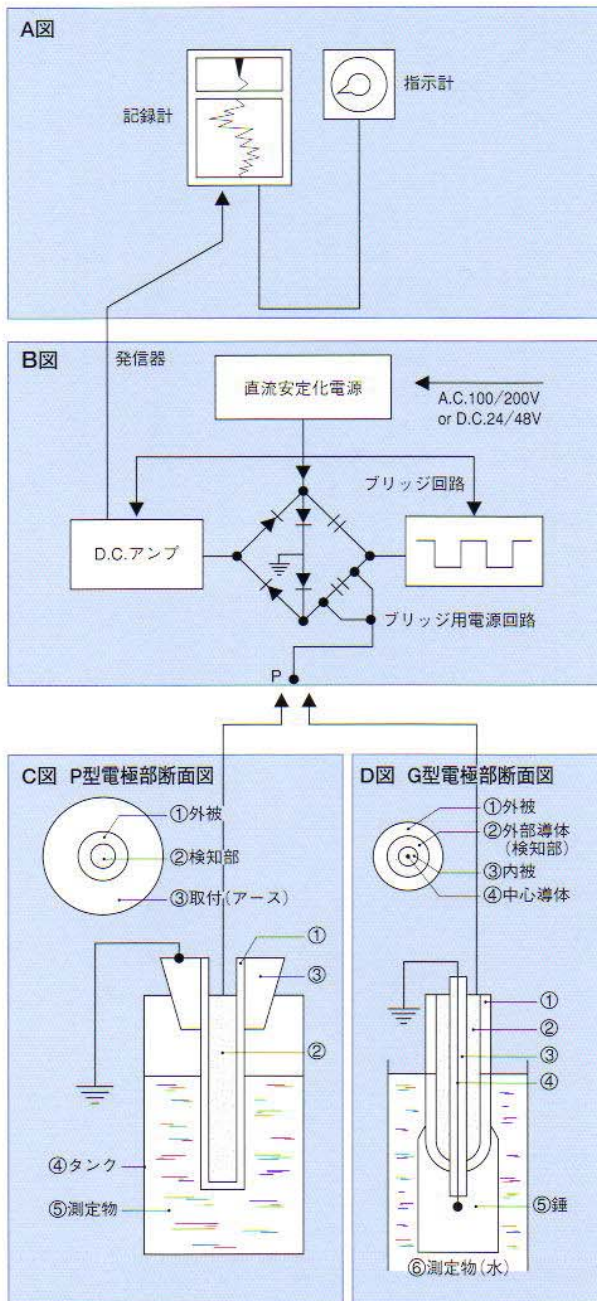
A図

記録計

指示計

B図

発信器

直流安定化電源

A.C.100/200V
or D.C.24/48V

ブリッジ回路

D.C.アンプ

ブリッジ用電源回路

P

C図 P型電極部断面図

①外被

②検知部

③取付(アース)

①

③

②

④タンク

⑤測定物

D図 G型電極部断面図

①外被

②外部導体
(検知部)

③内被

④中心導体

①

②

③

④

⑤錘

⑥測定物(水)